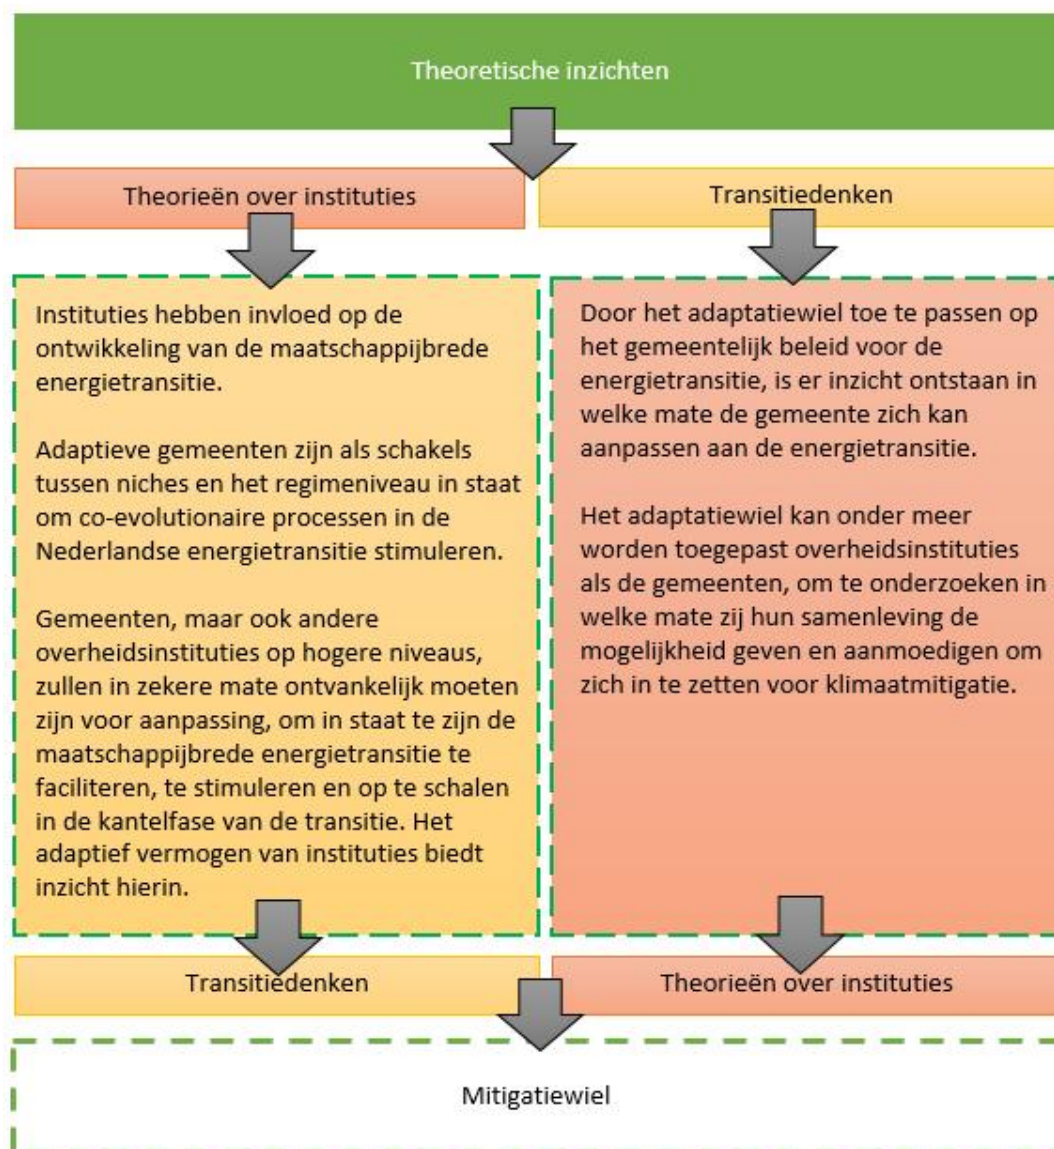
Theoretische inzichten

Theorieën over instituties

Transitiedenken

Instituties hebben invloed op de ontwikkeling van de maatschappijbrede energietransitie.

Adaptieve gemeenten zijn als schakels tussen niches en het regimeniveau in staat om co-evolutionaire processen in de Nederlandse energietransitie stimuleren.

Gemeenten, maar ook andere overheidsinstituties op hogere niveaus, zullen in zekere mate ontvankelijk moeten zijn voor aanpassing, om in staat te zijn de maatschappijbrede energietransitie te faciliteren, te stimuleren en op te schalen in de kantelfase van de transitie. Het adaptief vermogen van instituties biedt inzicht hierin.

Door het adaptatiewiel toe te passen op het gemeentelijk beleid voor de energietransitie, is er inzicht ontstaan in welke mate de gemeente zich kan aanpassen aan de energietransitie.

Het adaptatiewiel kan onder meer worden toegepast overheidsinstituties als de gemeenten, om te onderzoeken in welke mate zij hun samenleving de mogelijkheid geven en aanmoedigen om zich in te zetten voor klimaatmitigatie.

Transitiedenken

Theorieën over instituties

Mitigatiewiel